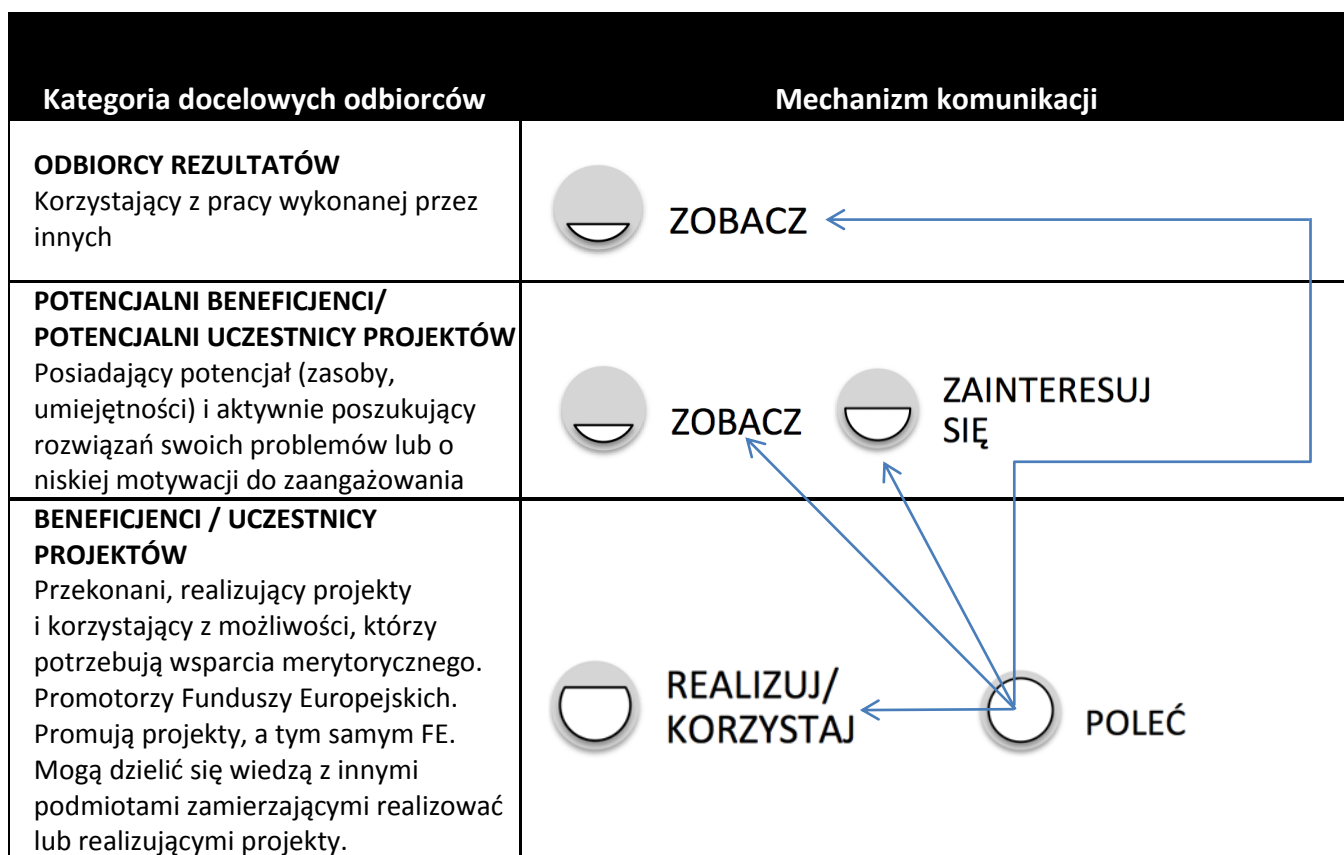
| Kategoria docelowych odbiorców | Mechanizm komunikacji |
|---|---|
| **ODBIORCY REZULTATÓW** Korzystający z pracy wykonanej przez innych | ZOBACZ |
| **POTENCJALNI BENEFICJENCI/ POTENCJALNI UCZESTNICY PROJEKTÓW** Posiadający potencjał (zasoby, umiejętności) i aktywnie poszukujący rozwiązań swoich problemów lub o niskiej motywacji do zaangażowania | ZOBACZ ZAINTERESUJ SIĘ |
| **BENEFICJENCI / UCZESTNICY PROJEKTÓW** Przekonani, realizujący projekty i korzystający z możliwości, którzy potrzebują wsparcia merytorycznego. Promotorzy Funduszy Europejskich. Promują projekty, a tym samym FE. Mogą dzielić się wiedzą z innymi podmiotami zamierzającymi realizować lub realizującymi projekty. | REALIZUJ/ KORZYSTAJ POLEĆ |